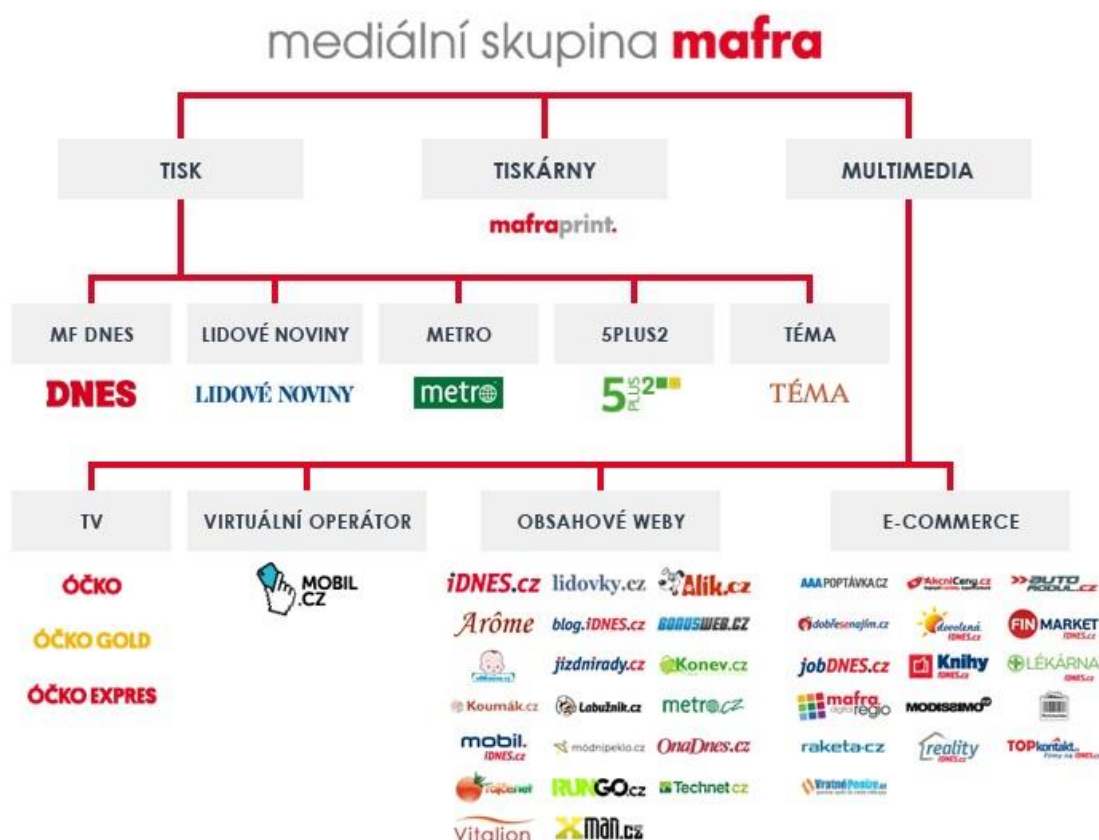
mediální skupina mafra

TISK

TISKÁRNY

mafraprint.

MULTIMEDIA

MF DNES

DNES

LIDOVÉ NOVINY

LIDOVÉ NOVINY

METRO

metro

5PLUS2

5PLUS2

TÉMA

TÉMA

TV

ÓČKO

ÓČKO GOLD

ÓČKO EXPRES

VIRTUÁLNÍ OPERÁTOR

MOBIL.CZ

OBSAHOVÉ WEBY

iDNES.cz lidovky.cz Alík.cz

Arôme blog.iDNES.cz BONUSWEB.CZ

jizdnirady.cz Konev.cz

Koumák.cz Labužník.cz metro.cz

mobil. iDNES.cz módnipeklo.cz OnaDnes.cz

Rajče.net RUNGO.cz Technet.cz

Vitalion XMAN.cz

E-COMMERCE

AAA POPTÁVKA.CZ AkcniCeny.cz AUTO MODUL.cz

doblesenajim.cz dovolená iDNES.cz FIN MARKET iDNES.cz

jobDNES.cz Knihy iDNES.cz LÉKÁRNA iDNES.cz

mafra regio MODISEIMO

raketa.cz reality iDNES.cz TOPkontakt

VratnéPenize.cz